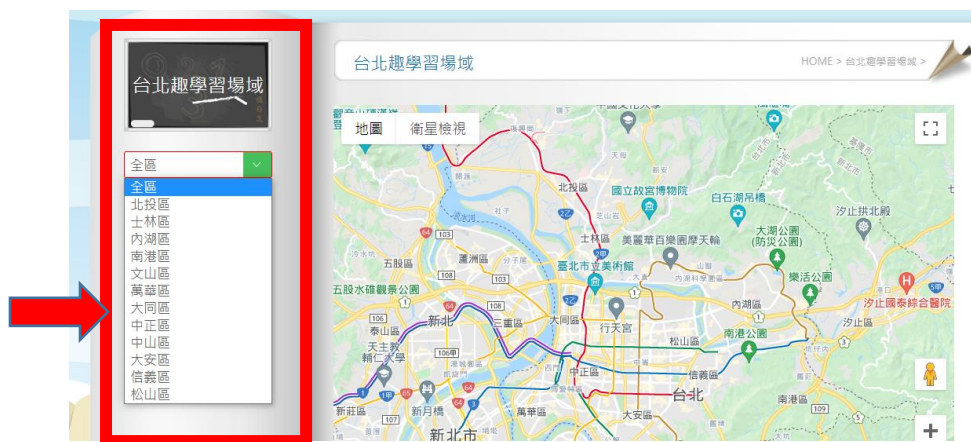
台北趣學習場域

全區

全區
北投區
士林區
內湖區
南港區
文山區
萬華區
大同區
中正區
中山區
大安區
信義區
松山區

台北趣學習場域

HOME > 台北趣學習場域 >

地圖　衛星檢視

北投區
國立故宮博物院
白石湖吊橋
汐止拱北殿
士林區
美麗華百樂園摩天輪
大湖公園 (防災公園)
五股區
蘆洲區
臺北市立美術館
五股水碓觀景公園
樂活公園
汐止國泰綜合醫院
內湖區
新北
三重區
大同區
行天宮
泰山區
南港公園
汐止區
天主教輔仁大學
松山區
中正區
信義區
南港區
新莊區
新月橋
萬華區
台北
大安區
新北市
64
103
106
106甲
107
1甲
2乙